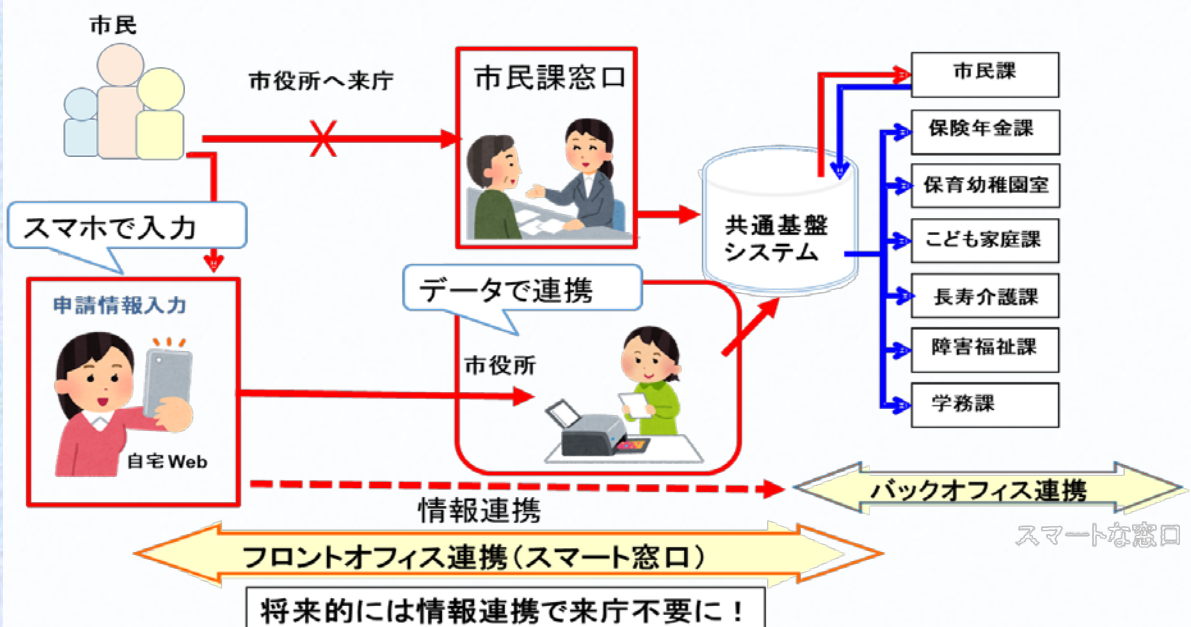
市民

市役所へ来庁

市民課窓口

市民課

保険年金課

保育幼稚園室

こども家庭課

長寿介護課

障害福祉課

学務課

共通基盤システム

スマホで入力

申請情報入力

自宅Web

データで連携

市役所

情報連携

バックオフィス連携

スマートな窓口

フロントオフィス連携（スマート窓口）

将来的には情報連携で来庁不要に！